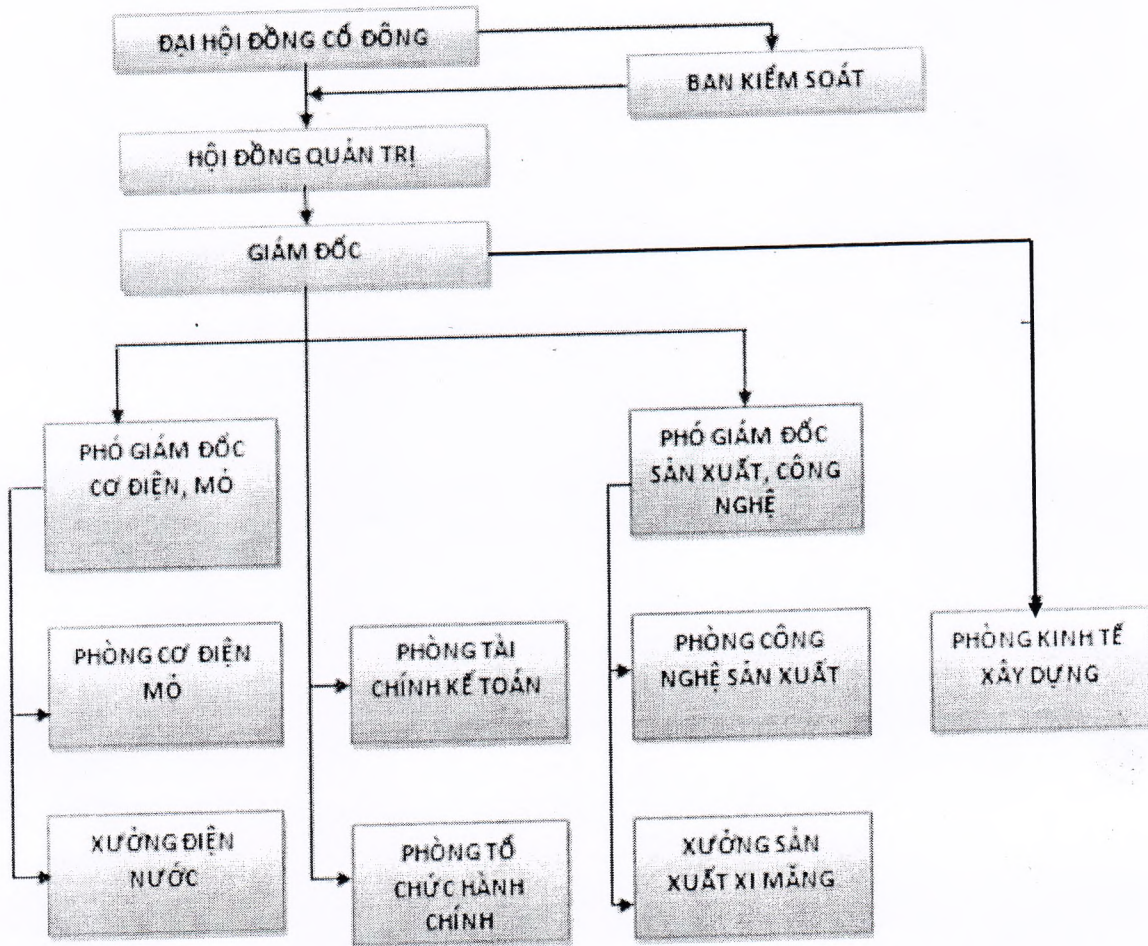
ĐẠI HỘI ĐỒNG CỔ ĐÔNG

BAN KIỂM SOÁT

HỘI ĐỒNG QUẢN TRỊ

GIÁM ĐỐC

PHÓ GIÁM ĐỐC CƠ ĐIỆN, MỎ

PHÓ GIÁM ĐỐC SẢN XUẤT, CÔNG NGHỆ

PHÒNG CƠ ĐIỆN MỎ

PHÒNG TÀI CHÍNH KẾ TOÁN

PHÒNG CÔNG NGHỆ SẢN XUẤT

PHÒNG KINH TẾ XÂY DỰNG

XƯỞNG ĐIỆN NƯỚC

PHÒNG TỔ CHỨC HÀNH CHÍNH

XƯỞNG SẢN XUẤT XI MĂNG